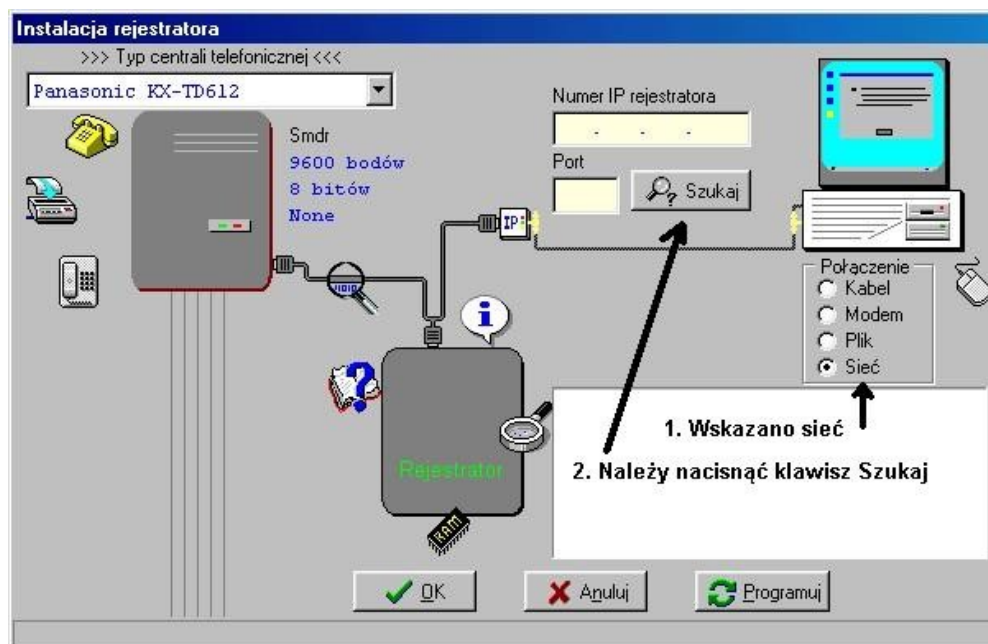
Instalacja rejestratora

>>> Typ centrali telefonicznej <<<

Panasonic KX-TD612

Smdr
9600 bodów
8 bitów
None

Numer IP rejestratora
. . .

Port

Szukaj

IP

Połączenie
Kabel
Modem
Plik
Sieć

Rejestrator

RAM

1. Wskazano sieć

2. Należy nacisnąć klawisz Szukaj

OK

Anuluj

Programuj